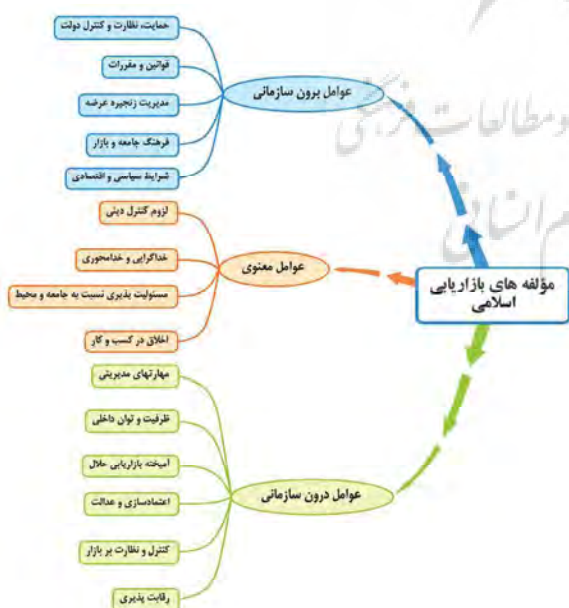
مؤلفه های بازاریابی اسلامی

عوامل برون سازمانی

حمایت، نظارت و کنترل دولت

قوانین و مقررات

مدیریت زنجیره عرضه

فرهنگ جامعه و بازار

شرایط سیاسی و اقتصادی

عوامل معنوی

لزوم کنترل دینی

خداگرایی و خدامحوری

مسئولیت پذیری نسبت به جامعه و محیط

اخلاق در کسب و کار

عوامل درون سازمانی

مهارتهای مدیریتی

ظرفیت و توان داخلی

آمیخته بازاریابی حلال

اعتمادسازی و عدالت

کنترل و نظارت بر بازار

رقابت پذیری

ومطالعات فرهنگی

علوم انسانی